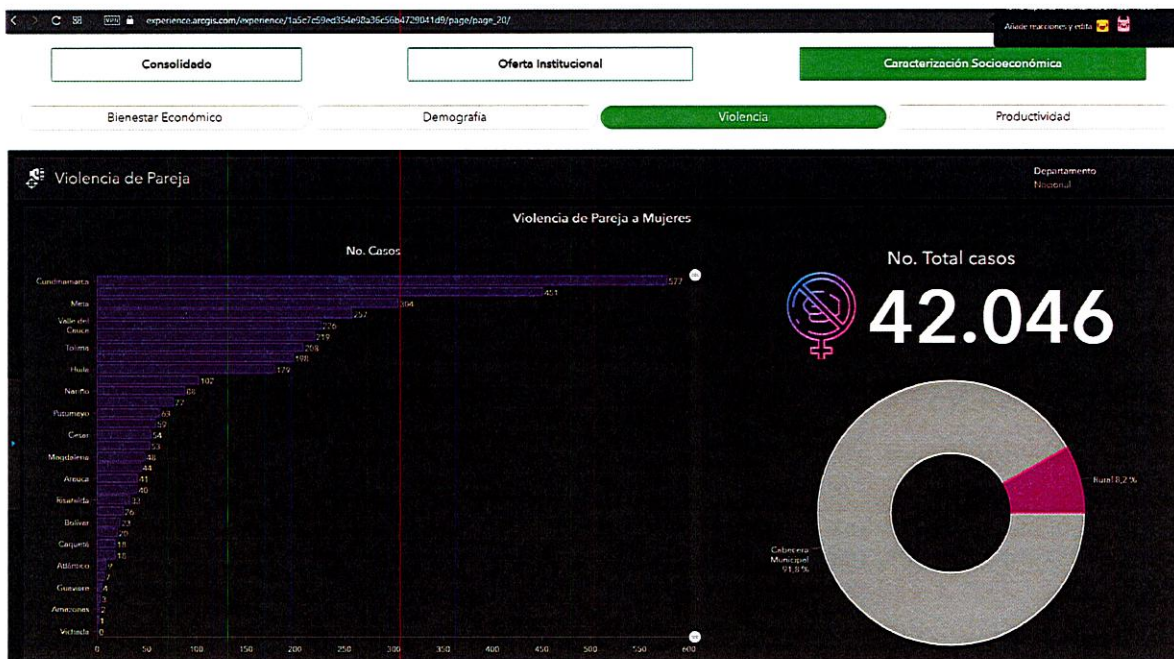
experience.arcgis.com/experience/1a5e7e59ed354e98a36c56b4729041d9/page/page_20/

Añade reacciones y edita

Consolidado

Oferta Institucional

Caracterización Socioeconómica

Bienestar Económico

Demografía

Violencia

Productividad

Violencia de Pareja

Departamento
Nacional

Violencia de Pareja a Mujeres

No. Casos

Cundinamarca
Meta
Valle del Cauca
Tolima
Huila
Nariño
Putumayo
Cesar
Magdalena
Arauca
Risaralda
Bolívar
Caquetá
Atlántico
Guaviare
Amazonas
Vichada

577
451
304
252
226
219
208
198
179
102
86
77
63
57
54
53
48
44
41
40
33
26
23
20
18
16
9
7
4
3
2
1
0

0 50 100 150 200 250 300 350 400 450 500 550 600

No. Total casos

42.046

Rural 8,2%

Cabecera Municipal 91,8%